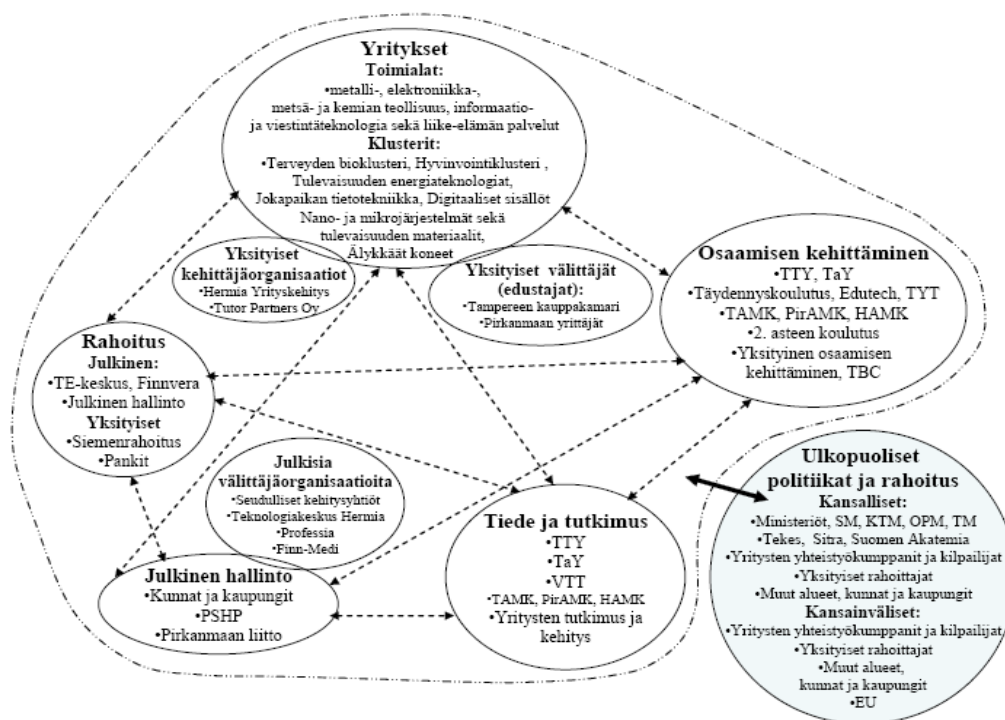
Yritykset
Toimialat:
•metalli-, elektroniikka-, metsä- ja kemian teollisuus, informaatio- ja viestintäteknologia sekä liike-elämän palvelut
Klusterit:
•Terveyden bioklusteri, Hyvinvointiklusteri , Tulevaisuuden energiateknologiat, Jokapaikan tietotekniikka, Digitaaliset sisällöt Nano- ja mikrojärjestelmät sekä tulevaisuuden materiaalit, Älykkäät koneet

Yksityiset kehittäjäorganisaatiot
•Hermia Yrityskehitys
•Tutor Partners Oy

Yksityiset välittäjät (edustajat):
•Tampereen kauppakamari
•Pirkanmaan yrittäjät

Osaamisen kehittäminen
•TTY, TaY
•Täydennyskoulutus, Edutech, TYT
•TAMK, PirAMK, HAMK
•2. asteen koulutus
•Yksityinen osaamisen kehittäminen, TBC

Rahoitus
Julkinen:
•TE-keskus, Finnvera
•Julkinen hallinto
Yksityiset
•Siemenrahoitus
•Pankit

Julkisia välittäjäorganisaatioita
•Seudulliset kehitysyhtiöt
•Teknologiakeskus Hermia
•Professia
•Finn-Medi

Tiede ja tutkimus
•TTY
•TaY
•VTT
•TAMK, PirAMK, HAMK
•Yritysten tutkimus ja kehitys

Julkinen hallinto
•Kunnat ja kaupungit
•PSHP
•Pirkanmaan liitto

Ulkopuoliset politiikat ja rahoitus
Kansalliset:
•Ministeriöt, SM, KTM, OPM, TM
•Tekes, Sitra, Suomen Akatemia
•Yritysten yhteistyökumppanit ja kilpailijat
•Yksityiset rahoittajat
•Muut alueet, kunnat ja kaupungit
Kansainväliset:
•Yritysten yhteistyökumppanit ja kilpailijat
•Yksityiset rahoittajat
•Muut alueet, kunnat ja kaupungit
•EU